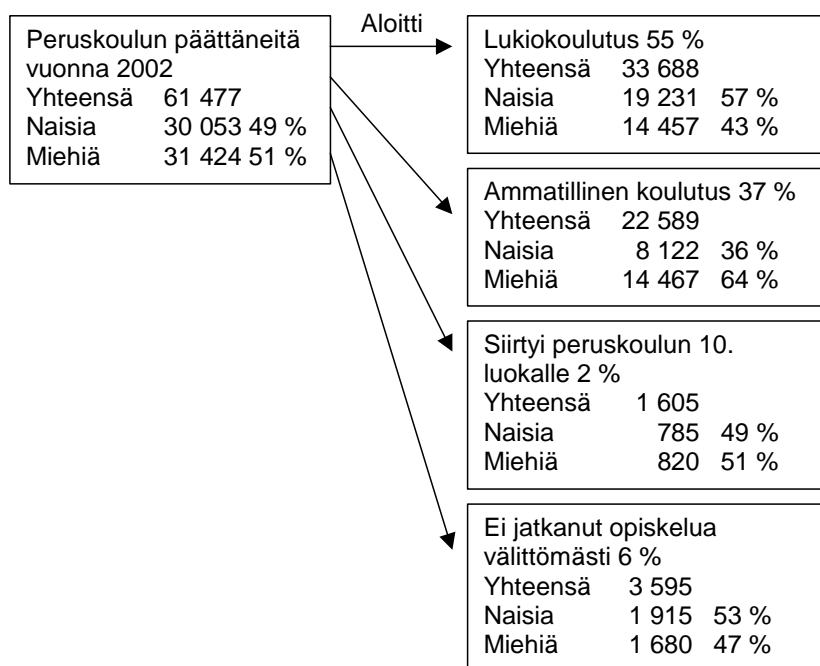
Peruskoulun päättäneitä vuonna 2002
Yhteensä 61 477
Naisia 30 053 49 %
Miehiä 31 424 51 %

Aloitti

Lukiokoulutus 55 %
Yhteensä 33 688
Naisia 19 231 57 %
Miehiä 14 457 43 %

Ammatillinen koulutus 37 %
Yhteensä 22 589
Naisia 8 122 36 %
Miehiä 14 467 64 %

Siirtyi peruskoulun 10. luokalle 2 %
Yhteensä 1 605
Naisia 785 49 %
Miehiä 820 51 %

Ei jatkanut opiskelua välittömästi 6 %
Yhteensä 3 595
Naisia 1 915 53 %
Miehiä 1 680 47 %